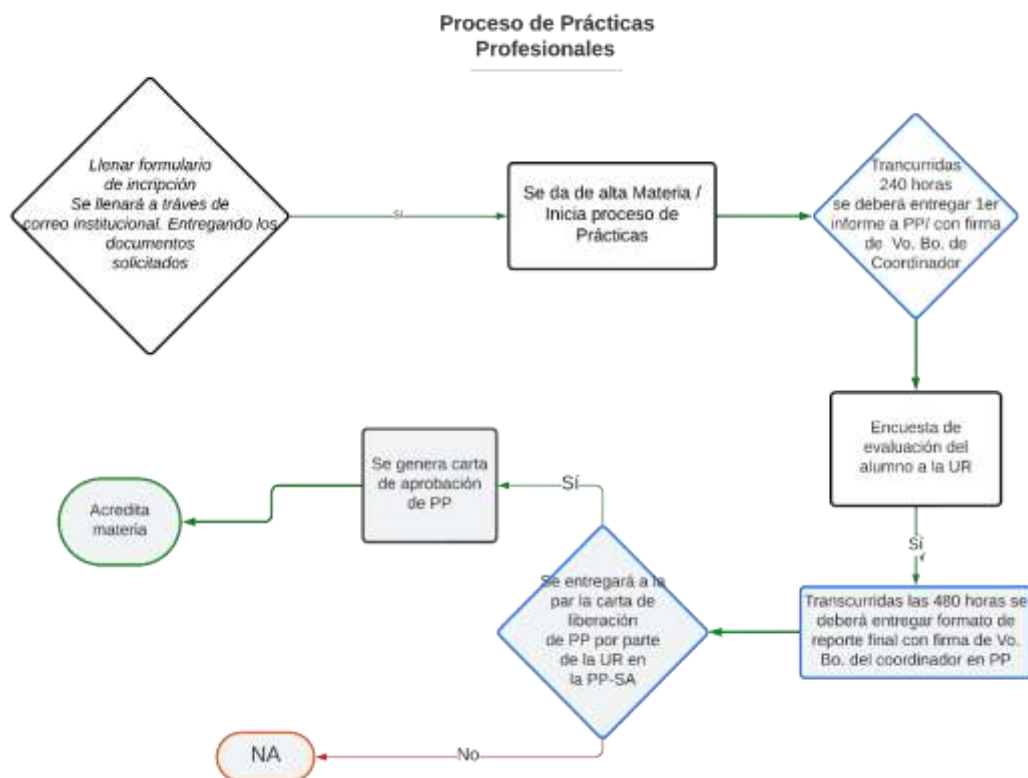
Proceso de Prácticas Profesionales

Llenar formulario de incripción Se llenará a tráves de correo institucional. Entregando los documentos solicitados

Si

Se da de alta Materia / Inicia proceso de Prácticas

Trancurridas 240 horas se deberá entregar 1er informe a PP/ con firma de Vo. Bo. de Coordinador

Encuesta de evaluación del alumno a la UR

Si

Transcurridas las 480 horas se deberá entregar formato de reporte final con firma de Vo. Bo. del coordinador en PP

Se entregará a la par la carta de liberación de PP por parte de la UR en la PP-SA

Sí

Se genera carta de aprobación de PP

Acredita materia

No

NA